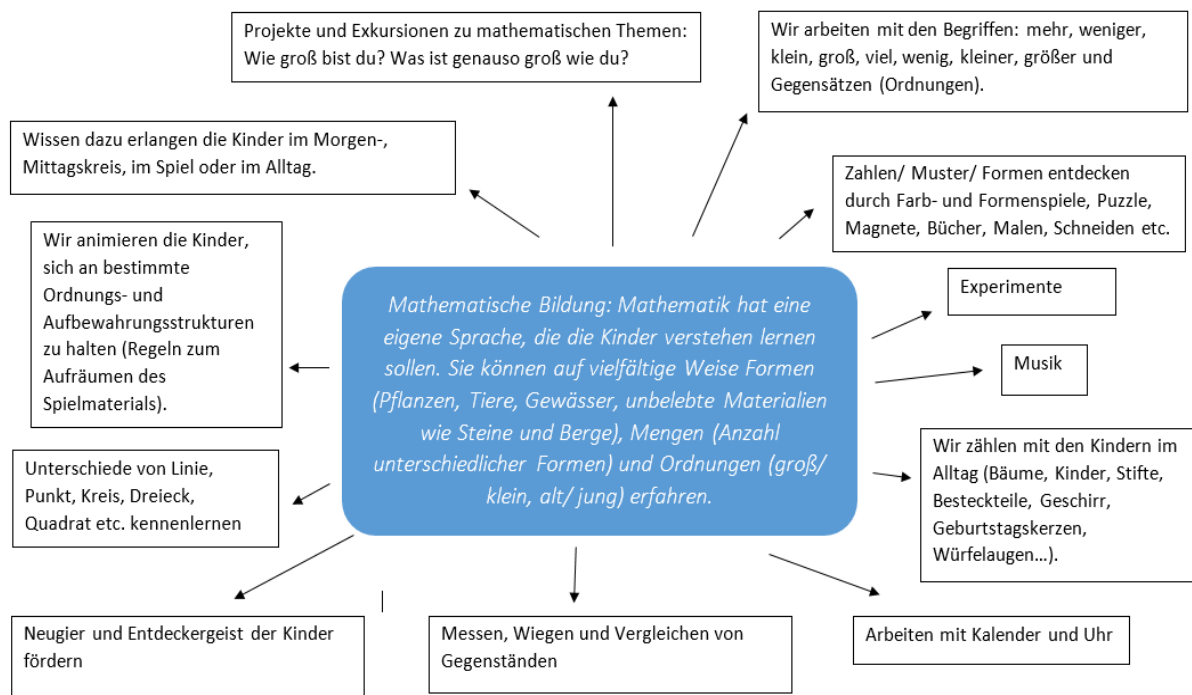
Projekte und Exkursionen zu mathematischen Themen: Wie groß bist du? Was ist genauso groß wie du?

Wir arbeiten mit den Begriffen: mehr, weniger, klein, groß, viel, wenig, kleiner, größer und Gegensätzen (Ordnungen).

Wissen dazu erlangen die Kinder im Morgen-, Mittagskreis, im Spiel oder im Alltag.

Zahlen/ Muster/ Formen entdecken durch Farb- und Formenspiele, Puzzle, Magnete, Bücher, Malen, Schneiden etc.

Wir animieren die Kinder, sich an bestimmte Ordnungs- und Aufbewahrungsstrukturen zu halten (Regeln zum Aufräumen des Spielmaterials).

Mathematische Bildung: Mathematik hat eine eigene Sprache, die die Kinder verstehen lernen sollen. Sie können auf vielfältige Weise Formen (Pflanzen, Tiere, Gewässer, unbelebte Materialien wie Steine und Berge), Mengen (Anzahl unterschiedlicher Formen) und Ordnungen (groß/ klein, alt/ jung) erfahren.

Experimente

Musik

Wir zählen mit den Kindern im Alltag (Bäume, Kinder, Stifte, Besteckteile, Geschirr, Geburtstagskerzen, Würfelaugen…).

Unterschiede von Linie, Punkt, Kreis, Dreieck, Quadrat etc. kennenlernen

Neugier und Entdeckergeist der Kinder fördern

Messen, Wiegen und Vergleichen von Gegenständen

Arbeiten mit Kalender und Uhr